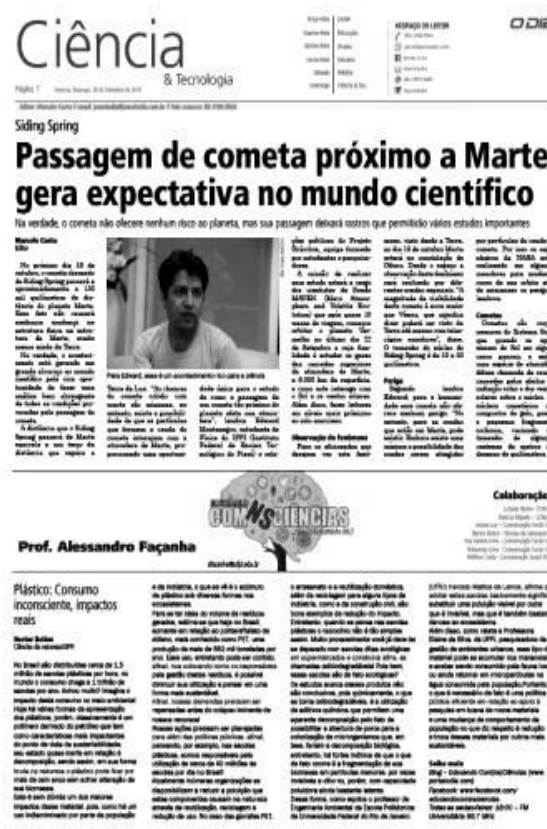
Ciência
& Tecnologia

Página 7

O DIA

Siding Spring

Passagem de cometa próximo a Marte gera expectativa no mundo científico

Na verdade, o cometa não oferece nenhum risco ao planeta, mas sua passagem deixará rastros que permitirão vários estudos importantes

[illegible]

Colaboração

Prof. Alessandro Façanha

COMNSCIÊNCIAS

Plástico: Consumo inconsciente, impactos reais

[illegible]